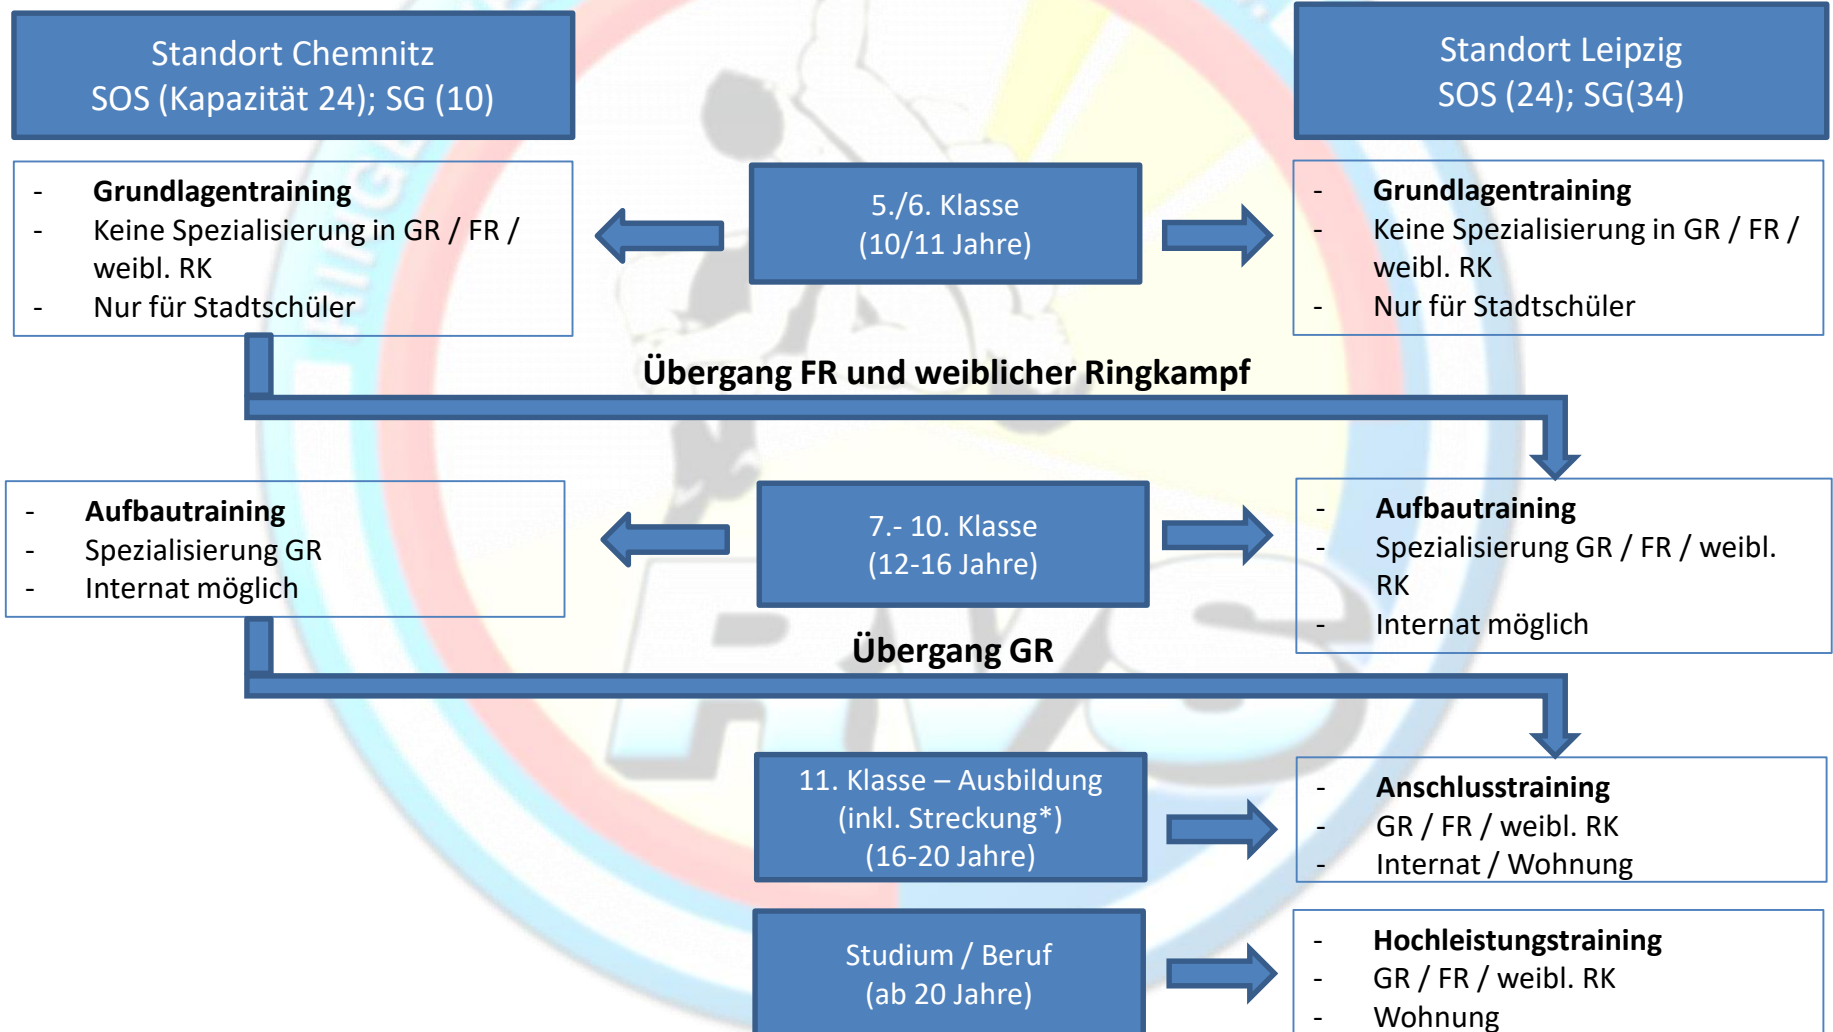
Standort Chemnitz
SOS (Kapazität 24); SG (10)

Standort Leipzig
SOS (24); SG(34)

- Grundlagentraining
- Keine Spezialisierung in GR / FR / weibl. RK
- Nur für Stadtschüler

5./6. Klasse
(10/11 Jahre)

- Grundlagentraining
- Keine Spezialisierung in GR / FR / weibl. RK
- Nur für Stadtschüler

Übergang FR und weiblicher Ringkampf

- Aufbautraining
- Spezialisierung GR
- Internat möglich

7.- 10. Klasse
(12-16 Jahre)

- Aufbautraining
- Spezialisierung GR / FR / weibl. RK
- Internat möglich

Übergang GR

11. Klasse – Ausbildung
(inkl. Streckung*)
(16-20 Jahre)

- Anschlusstraining
- GR / FR / weibl. RK
- Internat / Wohnung

Studium / Beruf
(ab 20 Jahre)

- Hochleistungstraining
- GR / FR / weibl. RK
- Wohnung